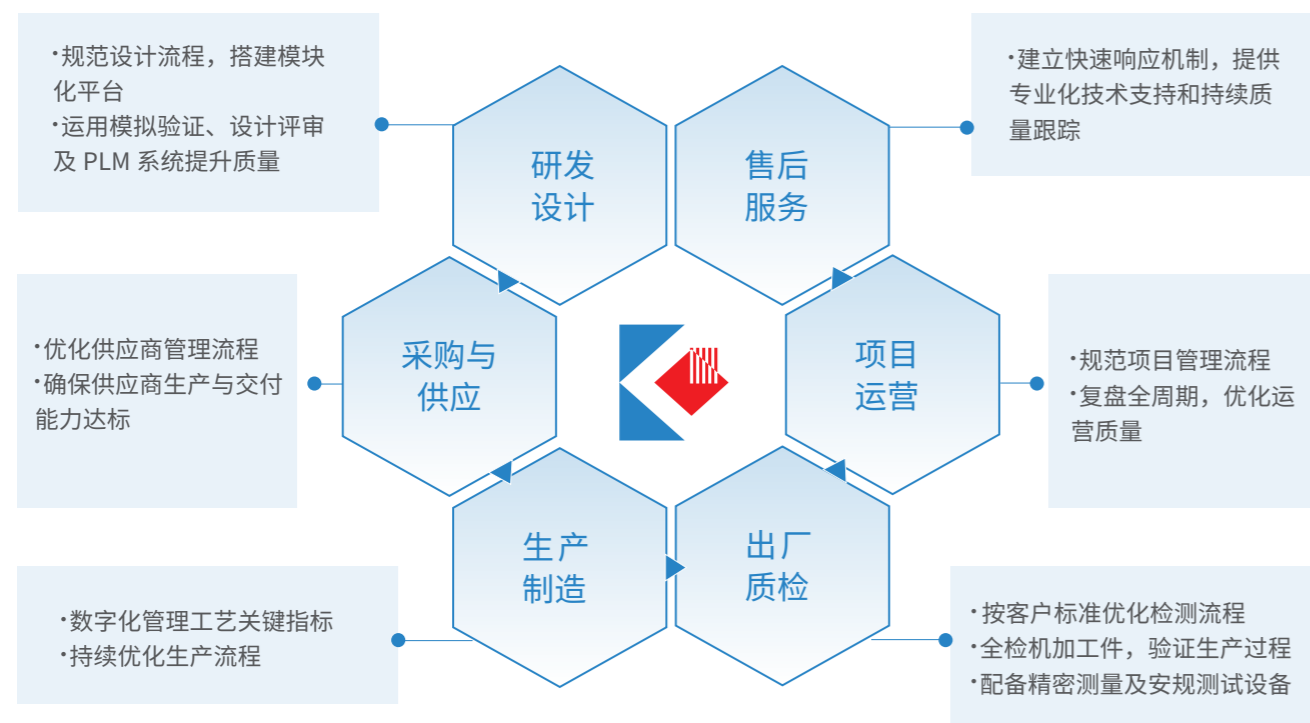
·规范设计流程，搭建模块化平台
·运用模拟验证、设计评审及 PLM 系统提升质量

研发
设计

售后
服务

·建立快速响应机制，提供专业化技术支持和持续质量跟踪

·优化供应商管理流程
·确保供应商生产与交付能力达标

采购与
供应

项目
运营

·规范项目管理流程
·复盘全周期，优化运营质量

生产
制造

出厂
质检

·数字化管理工艺关键指标
·持续优化生产流程

·按客户标准优化检测流程
·全检机加工件，验证生产过程
·配备精密测量及安规测试设备